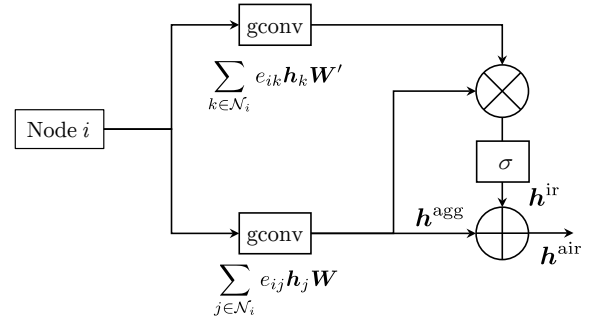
gconv

$\sum_{k \in \mathcal{N}_i} e_{ik} \boldsymbol{h}_k \boldsymbol{W}'$

Node $i$

$\sigma$

$\boldsymbol{h}^{\text{ir}}$

$\boldsymbol{h}^{\text{agg}}$

gconv

$\boldsymbol{h}^{\text{air}}$

$\sum_{j \in \mathcal{N}_i} e_{ij} \boldsymbol{h}_j \boldsymbol{W}$